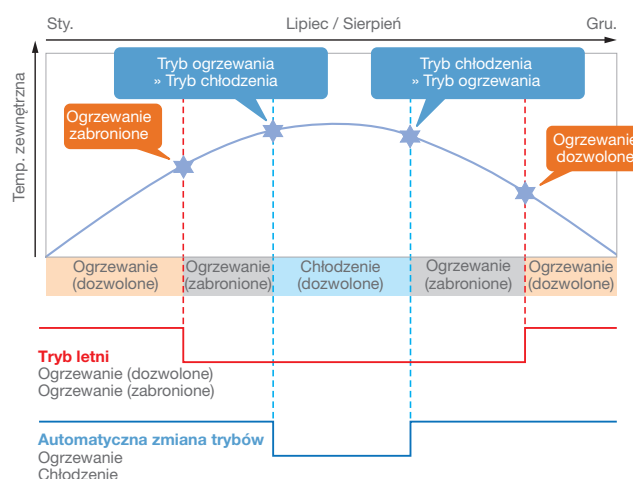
Sty.

Lipiec / Sierpień

Gru.

Temp. zewnętrzna

Tryb ogrzewania » Tryb chłodzenia

Tryb chłodzenia » Tryb ogrzewania

Ogrzewanie zabronione

Ogrzewanie dozwolone

| Ogrzewanie (dozwolone) | Ogrzewanie (zabronione) | Chłodzenie (dozwolone) | Ogrzewanie (zabronione) | Ogrzewanie (dozwolone) |
|---|---|---|---|---|

Tryb letni
Ogrzewanie (dozwolone)
Ogrzewanie (zabronione)

Automatyczna zmiana trybów
Ogrzewanie
Chłodzenie